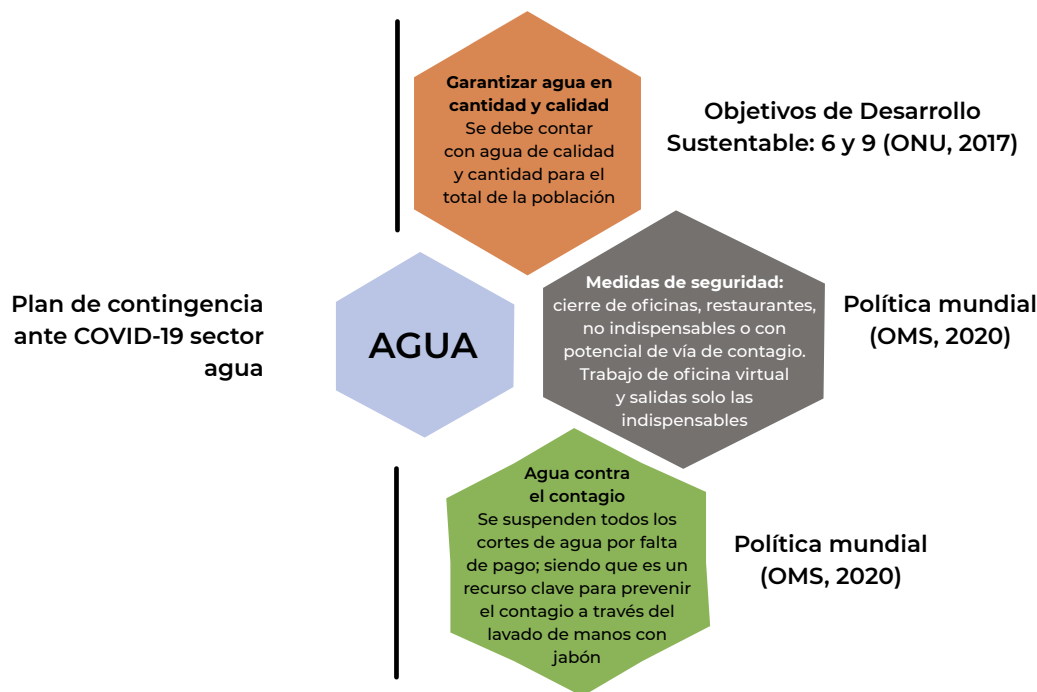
Garantizar agua en cantidad y calidad
Se debe contar con agua de calidad y cantidad para el total de la población

Objetivos de Desarrollo Sustentable: 6 y 9 (ONU, 2017)

Plan de contingencia ante COVID-19 sector agua

AGUA

Medidas de seguridad:
cierre de oficinas, restaurantes, no indispensables o con potencial de vía de contagio. Trabajo de oficina virtual y salidas solo las indispensables

Política mundial (OMS, 2020)

Agua contra el contagio
Se suspenden todos los cortes de agua por falta de pago; siendo que es un recurso clave para prevenir el contagio a través del lavado de manos con jabón

Política mundial (OMS, 2020)